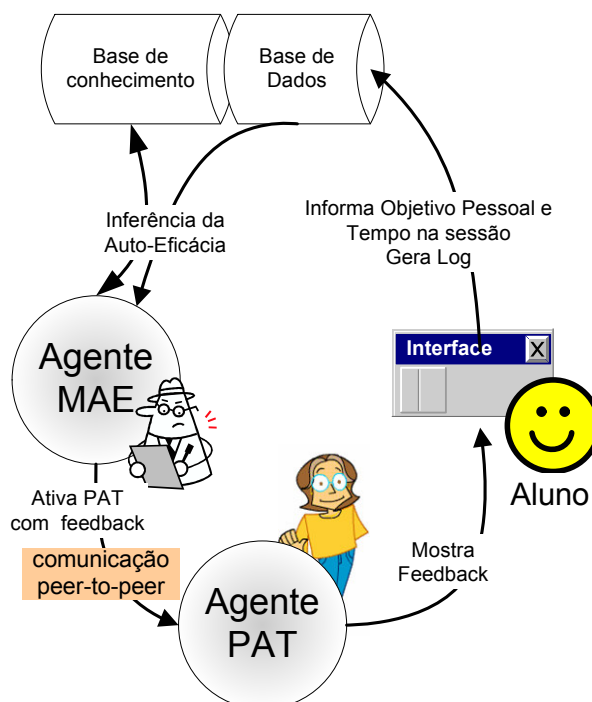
Base de conhecimento

Base de Dados

Inferência da Auto-Eficácia

Informa Objetivo Pessoal e Tempo na sessão Gera Log

Agente MAE

Interface X

Aluno

Ativa PAT com feedback

comunicação peer-to-peer

Mostra Feedback

Agente PAT